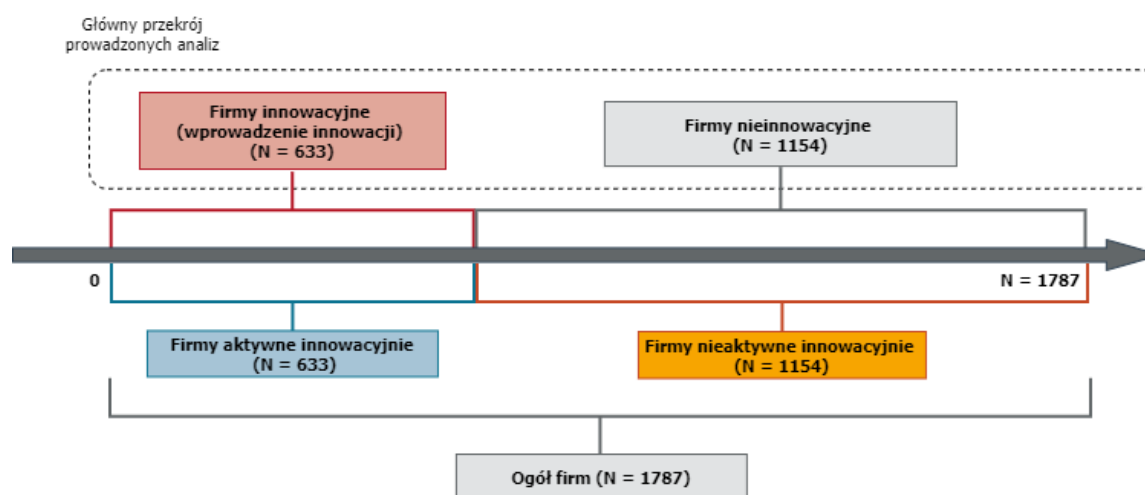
Główny przekrój prowadzonych analiz

Firmy innowacyjne (wprowadzenie innowacji) (N = 633)

Firmy nieinnowacyjne (N = 1154)

0

N = 1787

Firmy aktywne innowacyjnie (N = 633)

Firmy nieaktywne innowacyjnie (N = 1154)

Ogół firm (N = 1787)